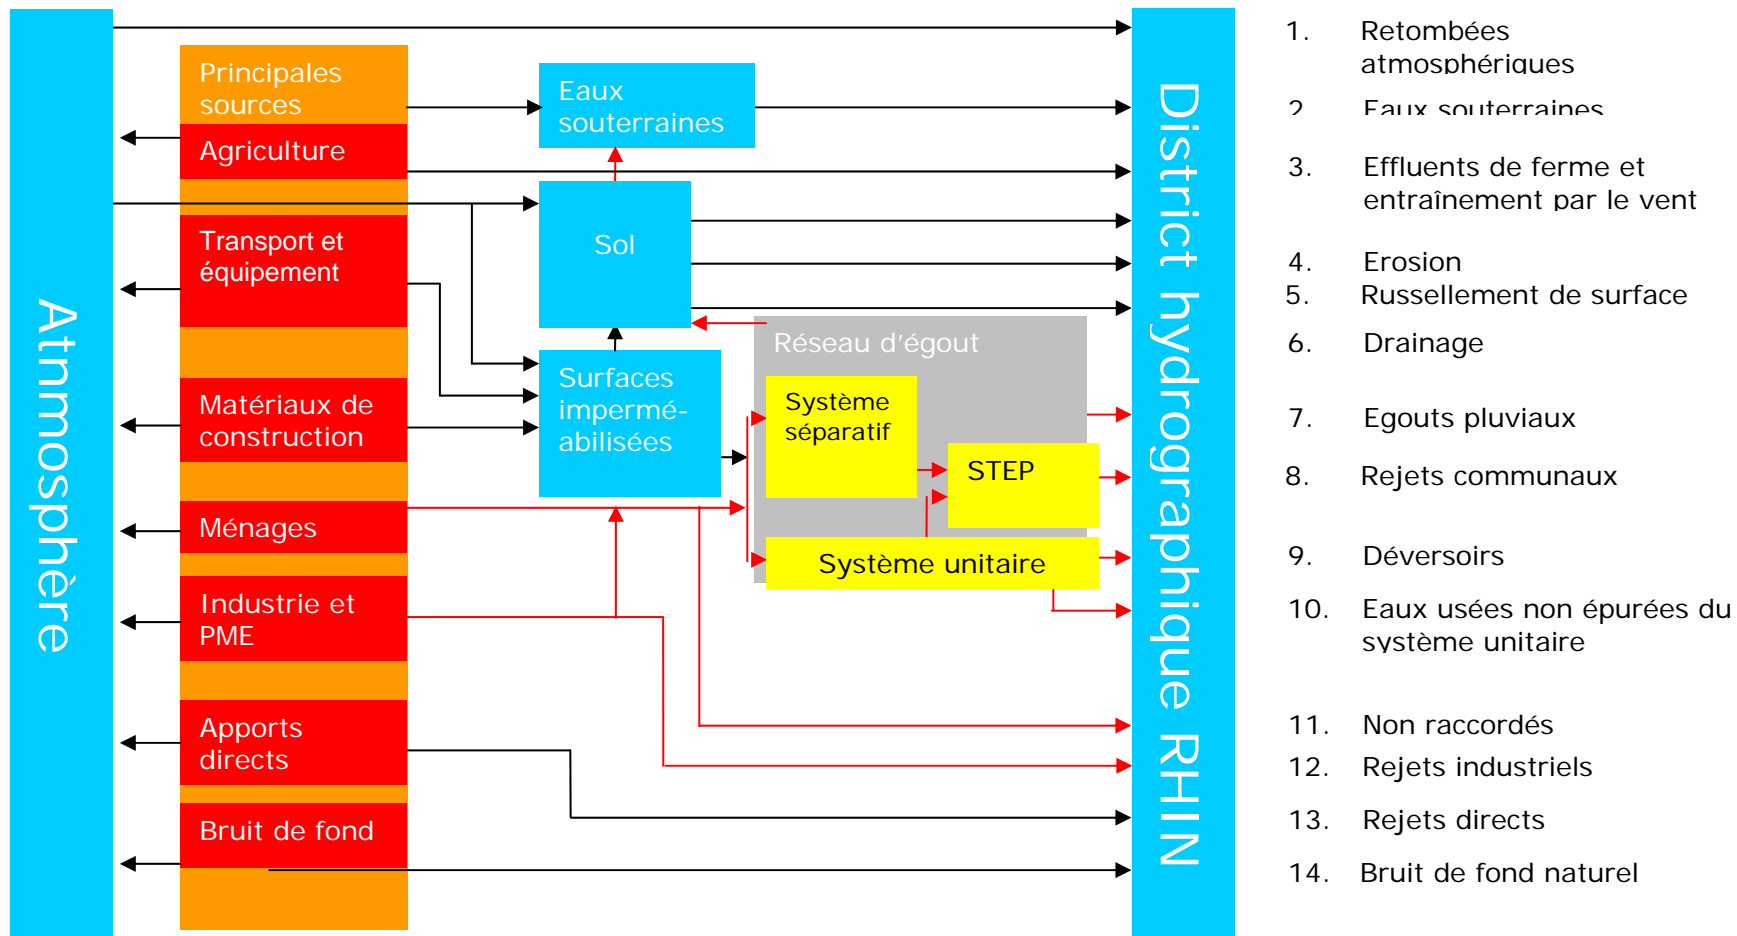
Atmosphère

Principales sources

Agriculture

Transport et équipement

Matériaux de construction

Ménages

Industrie et PME

Apports directs

Bruit de fond

Eaux souterraines

Sol

Surfaces imperméabilisées

Réseau d'égout

Système séparatif

STEP

Système unitaire

District hydrographique RHIN

1. Retombées atmosphériques

2. Eaux souterraines

3. Effluents de ferme et entraînement par le vent

4. Erosion

5. Russellement de surface

6. Drainage

7. Egouts pluviaux

8. Rejets communaux

9. Déversoirs

10. Eaux usées non épurées du système unitaire

11. Non raccordés

12. Rejets industriels

13. Rejets directs

14. Bruit de fond naturel